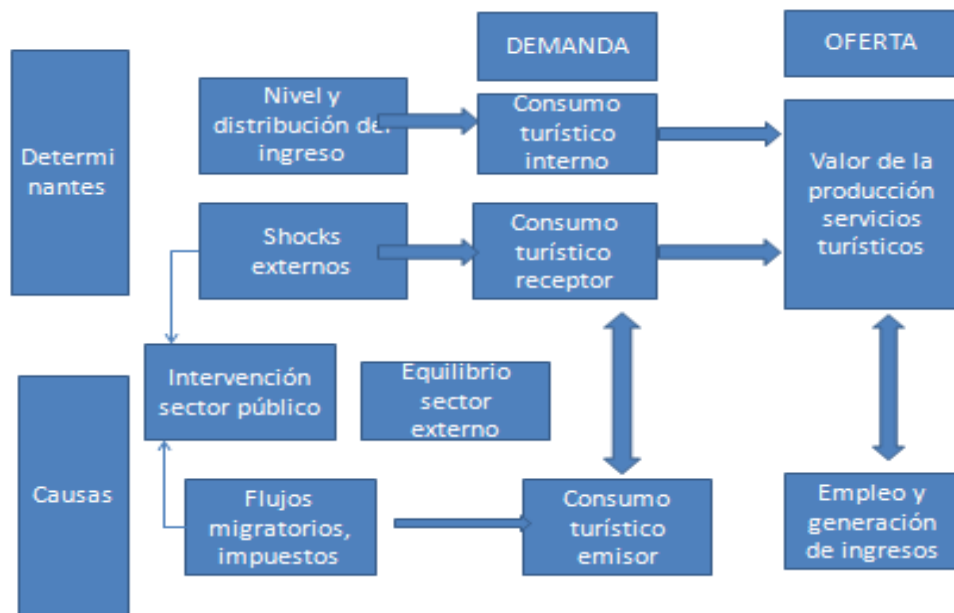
Determi nantes

DEMANDA

OFERTA

Nivel y distribución del ingreso

Consumo turístico interno

Valor de la producción servicios turísticos

Shocks externos

Consumo turístico receptor

Intervención sector público

Equilibrio sector externo

Causas

Flujos migratorios, impuestos

Consumo turístico emisor

Empleo y generación de ingresos